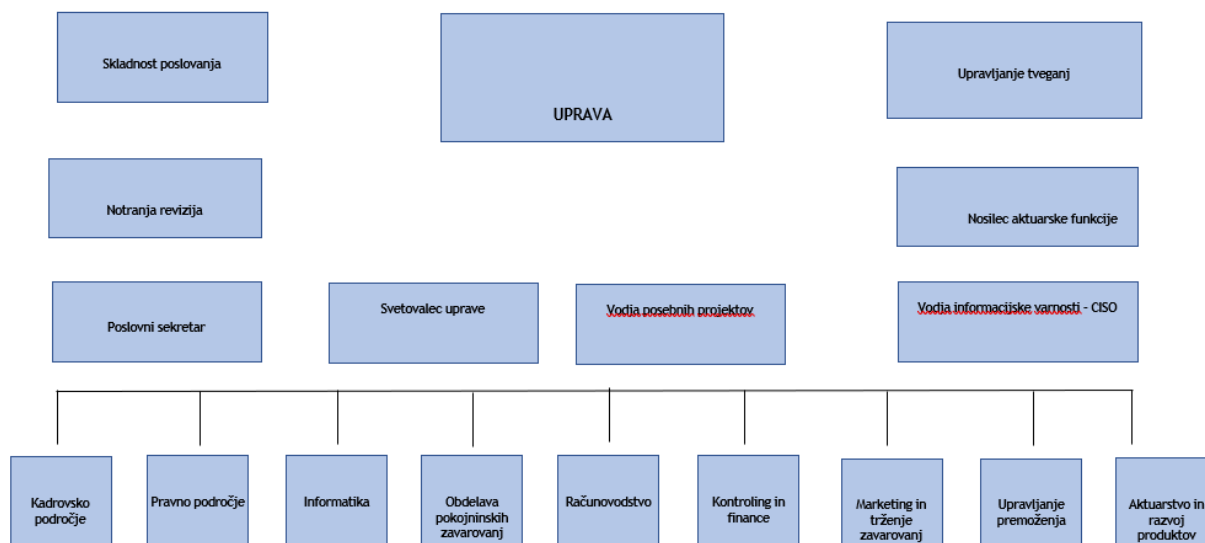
Skladnost poslovanja

UPRAVA

Upravljanje tveganj

Notranja revizija

Nosilec aktuarske funkcije

Poslovni sekretar

Svetovalec uprave

Vodja posebnih projektov

Vodja informacijske varnosti - CISO

Kadrovsko področje

Pravno področje

Informatika

Obdelava pokojninskih zavarovanj

Računovodstvo

Kontroling in finance

Marketing in trženje zavarovanj

Upravljanje premoženja

Aktuarstvo in razvoj produktov